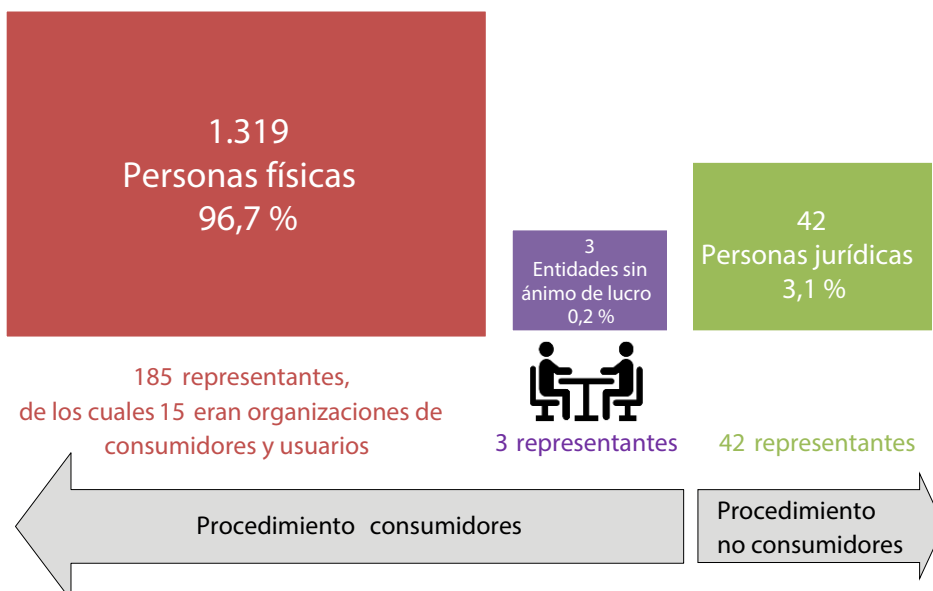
1.319
Personas físicas
96,7 %

3
Entidades sin ánimo de lucro
0,2 %

42
Personas jurídicas
3,1 %

185 representantes, de los cuales 15 eran organizaciones de consumidores y usuarios

3 representantes

42 representantes

Procedimiento consumidores

Procedimiento no consumidores